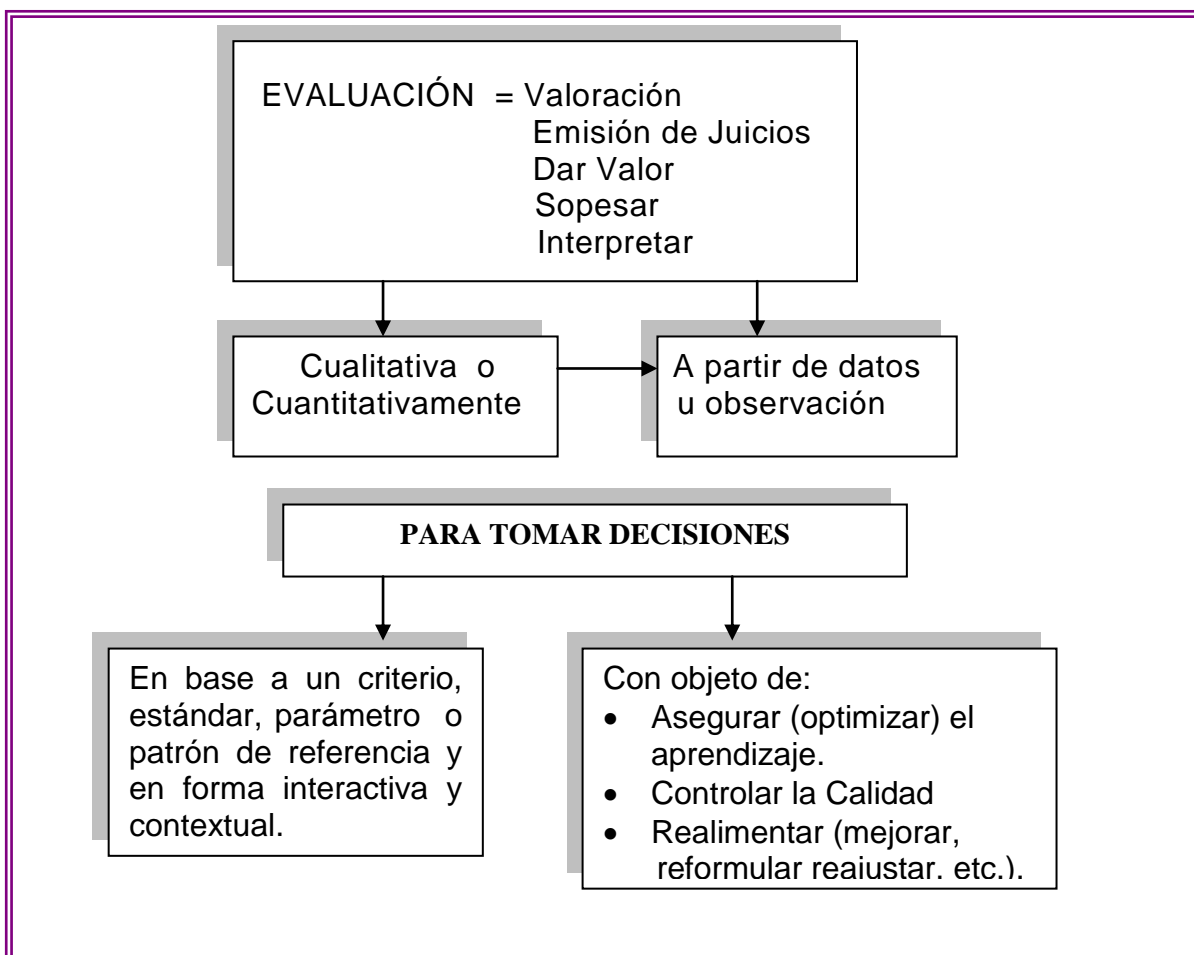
EVALUACIÓN = Valoración
Emisión de Juicios
Dar Valor
Sopesar
Interpretar

Cualitativa o Cuantitativamente

A partir de datos u observación

PARA TOMAR DECISIONES

En base a un criterio, estándar, parámetro o patrón de referencia y en forma interactiva y contextual.

Con objeto de:
- Asegurar (optimizar) el aprendizaje.
- Controlar la Calidad
- Realimentar (mejorar, reformular reaiustar. etc.).